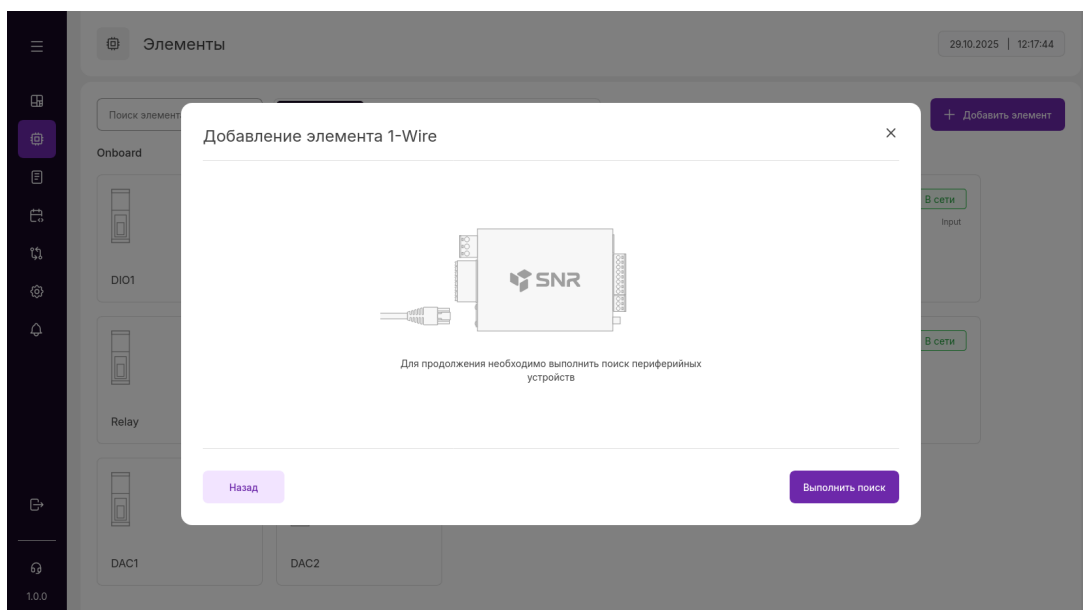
Элементы

29.10.2025 | 12:17:44

Поиск элемент

+ Добавить элемент

Onboard

В сети

Input

DIO1

В сети

Relay

DAC1

DAC2

1.0.0

Добавление элемента 1-Wire

×

SNR

Для продолжения необходимо выполнить поиск периферийных устройств

Назад

Выполнить поиск